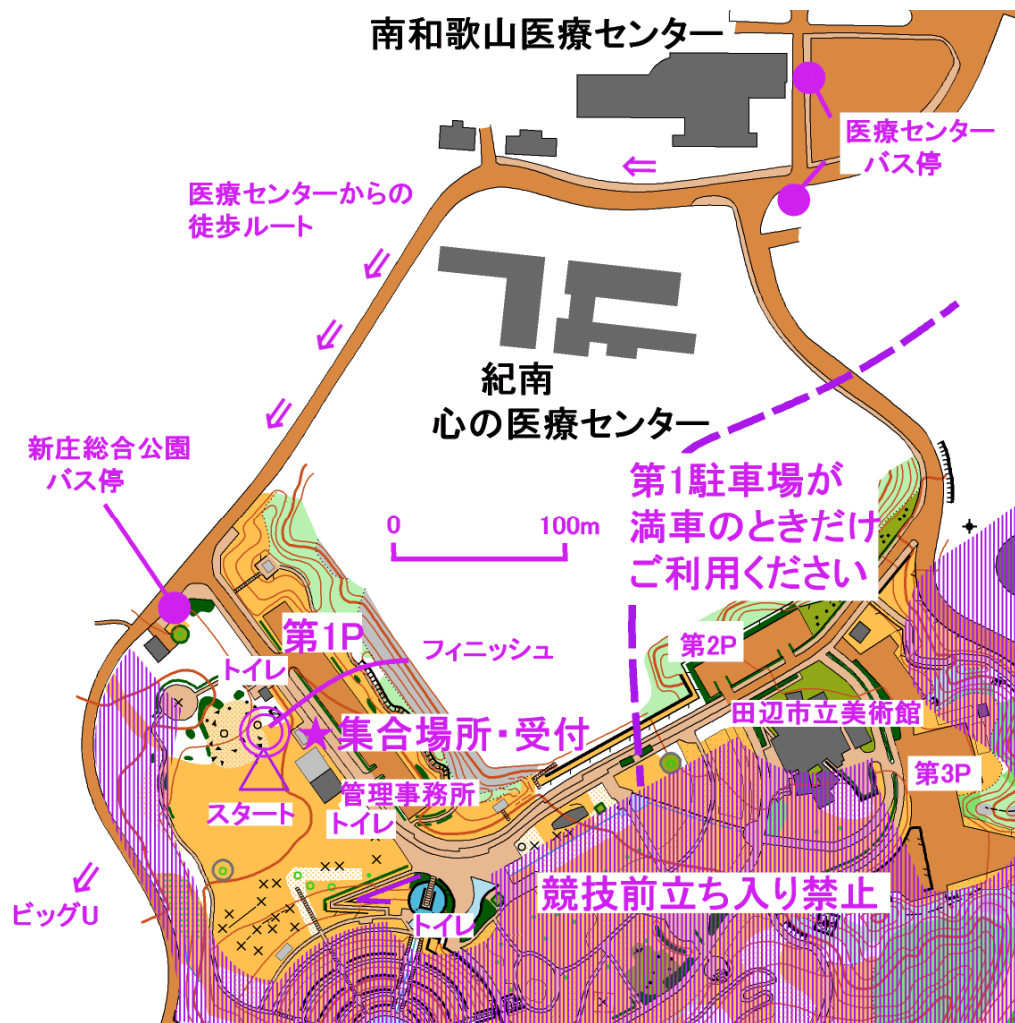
南和歌山医療センター

医療センター
バス停

医療センターからの
徒歩ルート

紀南
心の医療センター

新庄総合公園
バス停

第1駐車場が
満車のときだけ
ご利用ください

0
100m

第1P

フィニッシュ

第2P

トイレ

★集合場所・受付

田辺市立美術館

第3P

スタート

管理事務所
トイレ

ビッグU

競技前立ち入り禁止

トイレ